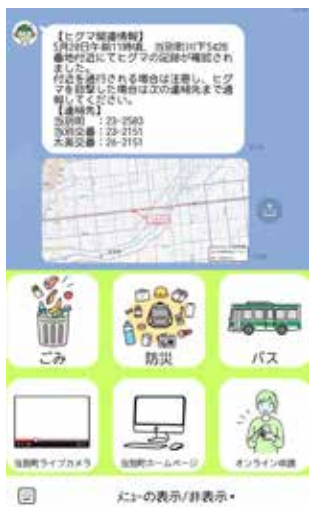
【ヒグマ出没情報】
5月28日午前11時頃、当別町川下5420番地付近にてヒグマの足跡が確認されました。
付近を通行される場合は注意し、ヒグマを目撃した場合は次の連絡先まで通報してください。
【連絡先】
当別町　：23-2580
当別交番：23-2151
太美交番：26-2151

ごみ
防災
バス
当別町ライブカメラ
当別町ホームページ
オンライン申請
メニューの表示/非表示 ▾